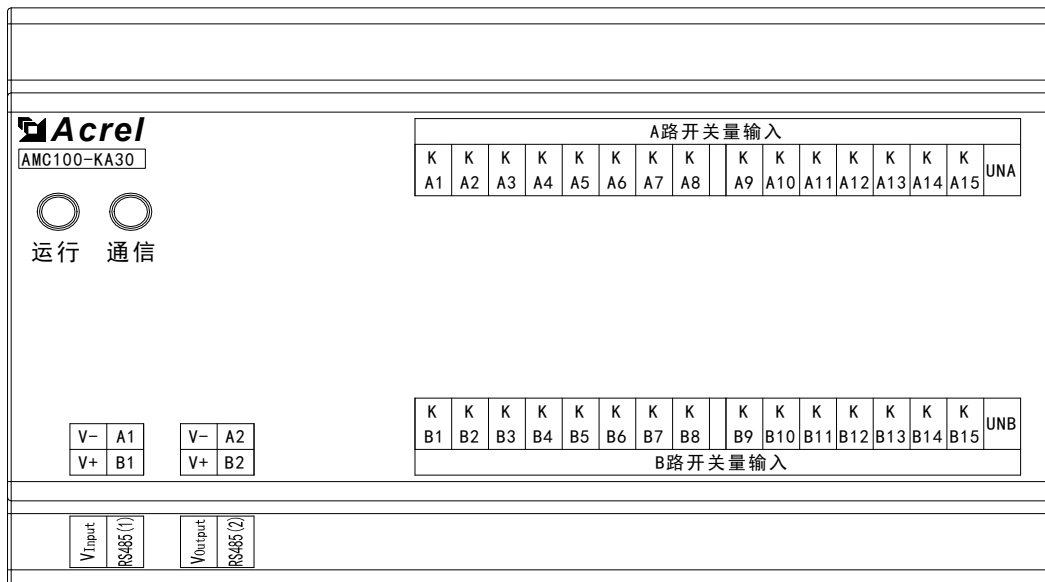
Acrel
AMC100-KA30

运行 通信

A路开关量输入

| K A1 | K A2 | K A3 | K A4 | K A5 | K A6 | K A7 | K A8 | | K A9 | K A10 | K A11 | K A12 | K A13 | K A14 | K A15 | UNA |
|---|---|---|---|---|---|---|---|---|---|---|---|---|---|---|---|---|---|

| K B1 | K B2 | K B3 | K B4 | K B5 | K B6 | K B7 | K B8 | | K B9 | K B10 | K B11 | K B12 | K B13 | K B14 | K B15 | UNB |
|---|---|---|---|---|---|---|---|---|---|---|---|---|---|---|---|---|---|

B路开关量输入

| V- | A1 |
|---|---|
| V+ | B1 |

| V- | A2 |
|---|---|
| V+ | B2 |

$V_{Input}$ RS485(1)

$V_{Output}$ RS485(2)